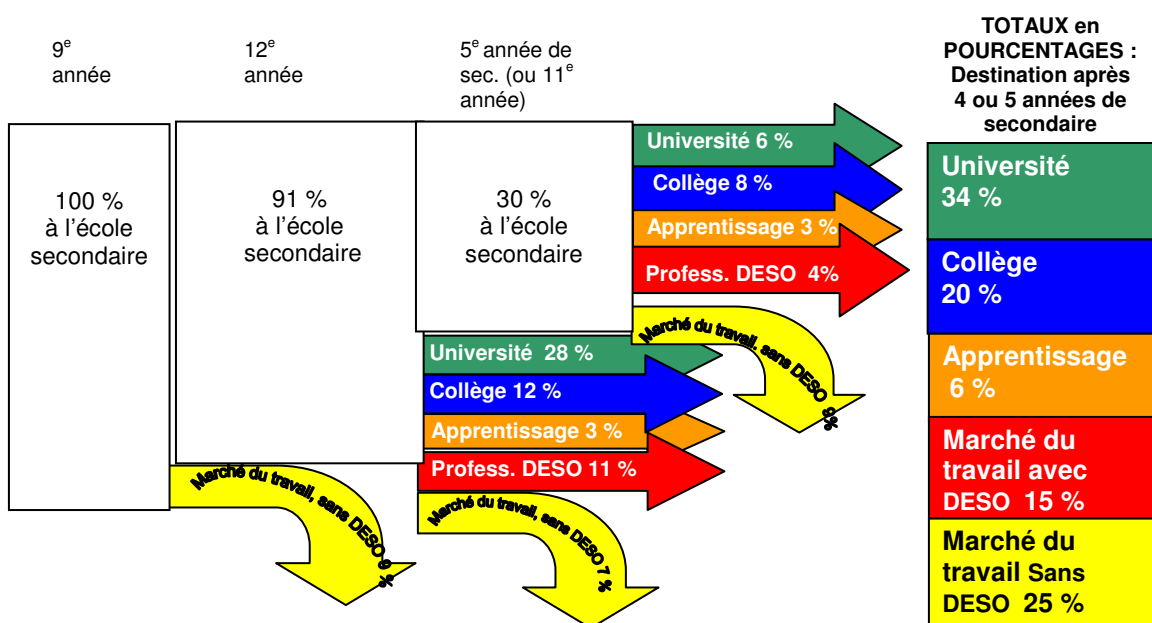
$9^e$ année

$12^e$ année

$5^e$ année de sec. (ou $11^e$ année)

TOTAUX en POURCENTAGES : Destination après 4 ou 5 années de secondaire

100 % à l'école secondaire

91 % à l'école secondaire

30 % à l'école secondaire

Université 6 %

Collège 8 %

Apprentissage 3 %

Profess. DESO 4%

Marché du travail, sans DESO 9%

Université 28 %

Collège 12 %

Apprentissage 3 %

Profess. DESO 11 %

Marché du travail, sans DESO 9 %

Marché du travail, sans DESO 7 %

Université 34 %

Collège 20 %

Apprentissage 6 %

Marché du travail avec DESO 15 %

Marché du travail Sans DESO 25 %